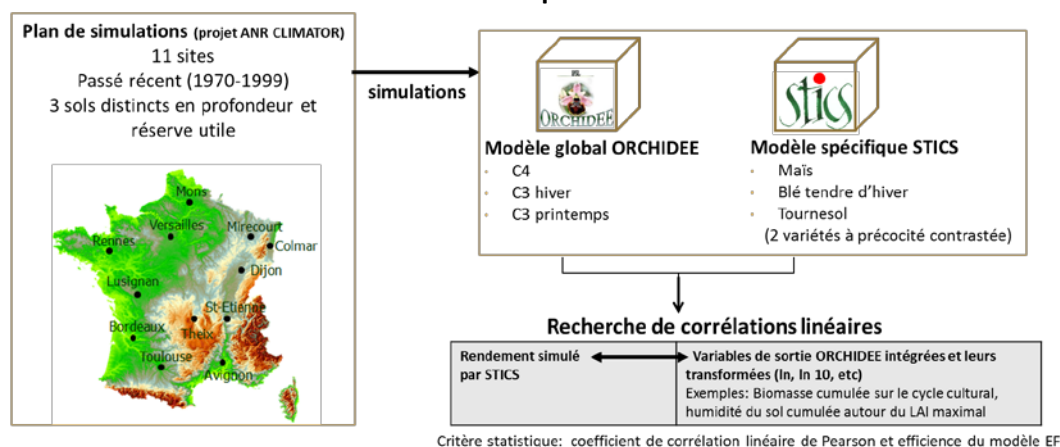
Plan de simulations (projet ANR CLIMATOR)
11 sites
Passé récent (1970-1999)
3 sols distincts en profondeur et réserve utile

Mons
Versailles
Mirecourt
Rennes
Colmar
Dijon
Lusignan
St-Etienne
Bordeaux
Theix
Toulouse
Avignon

simulations

ORCHIDEE

STICS

Modèle global ORCHIDEE
C4
C3 hiver
C3 printemps

Modèle spécifique STICS
Maïs
Blé tendre d'hiver
Tournesol
(2 variétés à précocité contrastée)

Recherche de corrélations linéaires

| Rendement simulé par STICS | Variables de sortie ORCHIDEE intégrées et leurs transformées (ln, ln 10, etc) Exemples: Biomasse cumulée sur le cycle cultural, humidité du sol cumulée autour du LAI maximal |
|---|---|

Critère statistique: coefficient de corrélation linéaire de Pearson et efficience du modèle EF